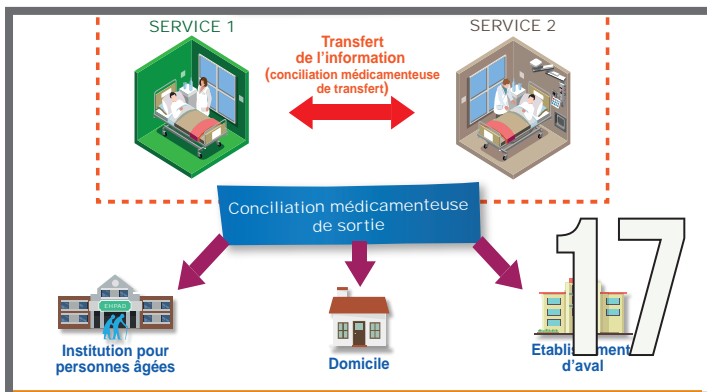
SERVICE 1

SERVICE 2

Transfert de l'information (conciliation médicamenteuse de transfert)

Conciliation médicamenteuse de sortie

EHPAD

Institution pour personnes âgées

Domicile

Etabli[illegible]ment d'aval

17